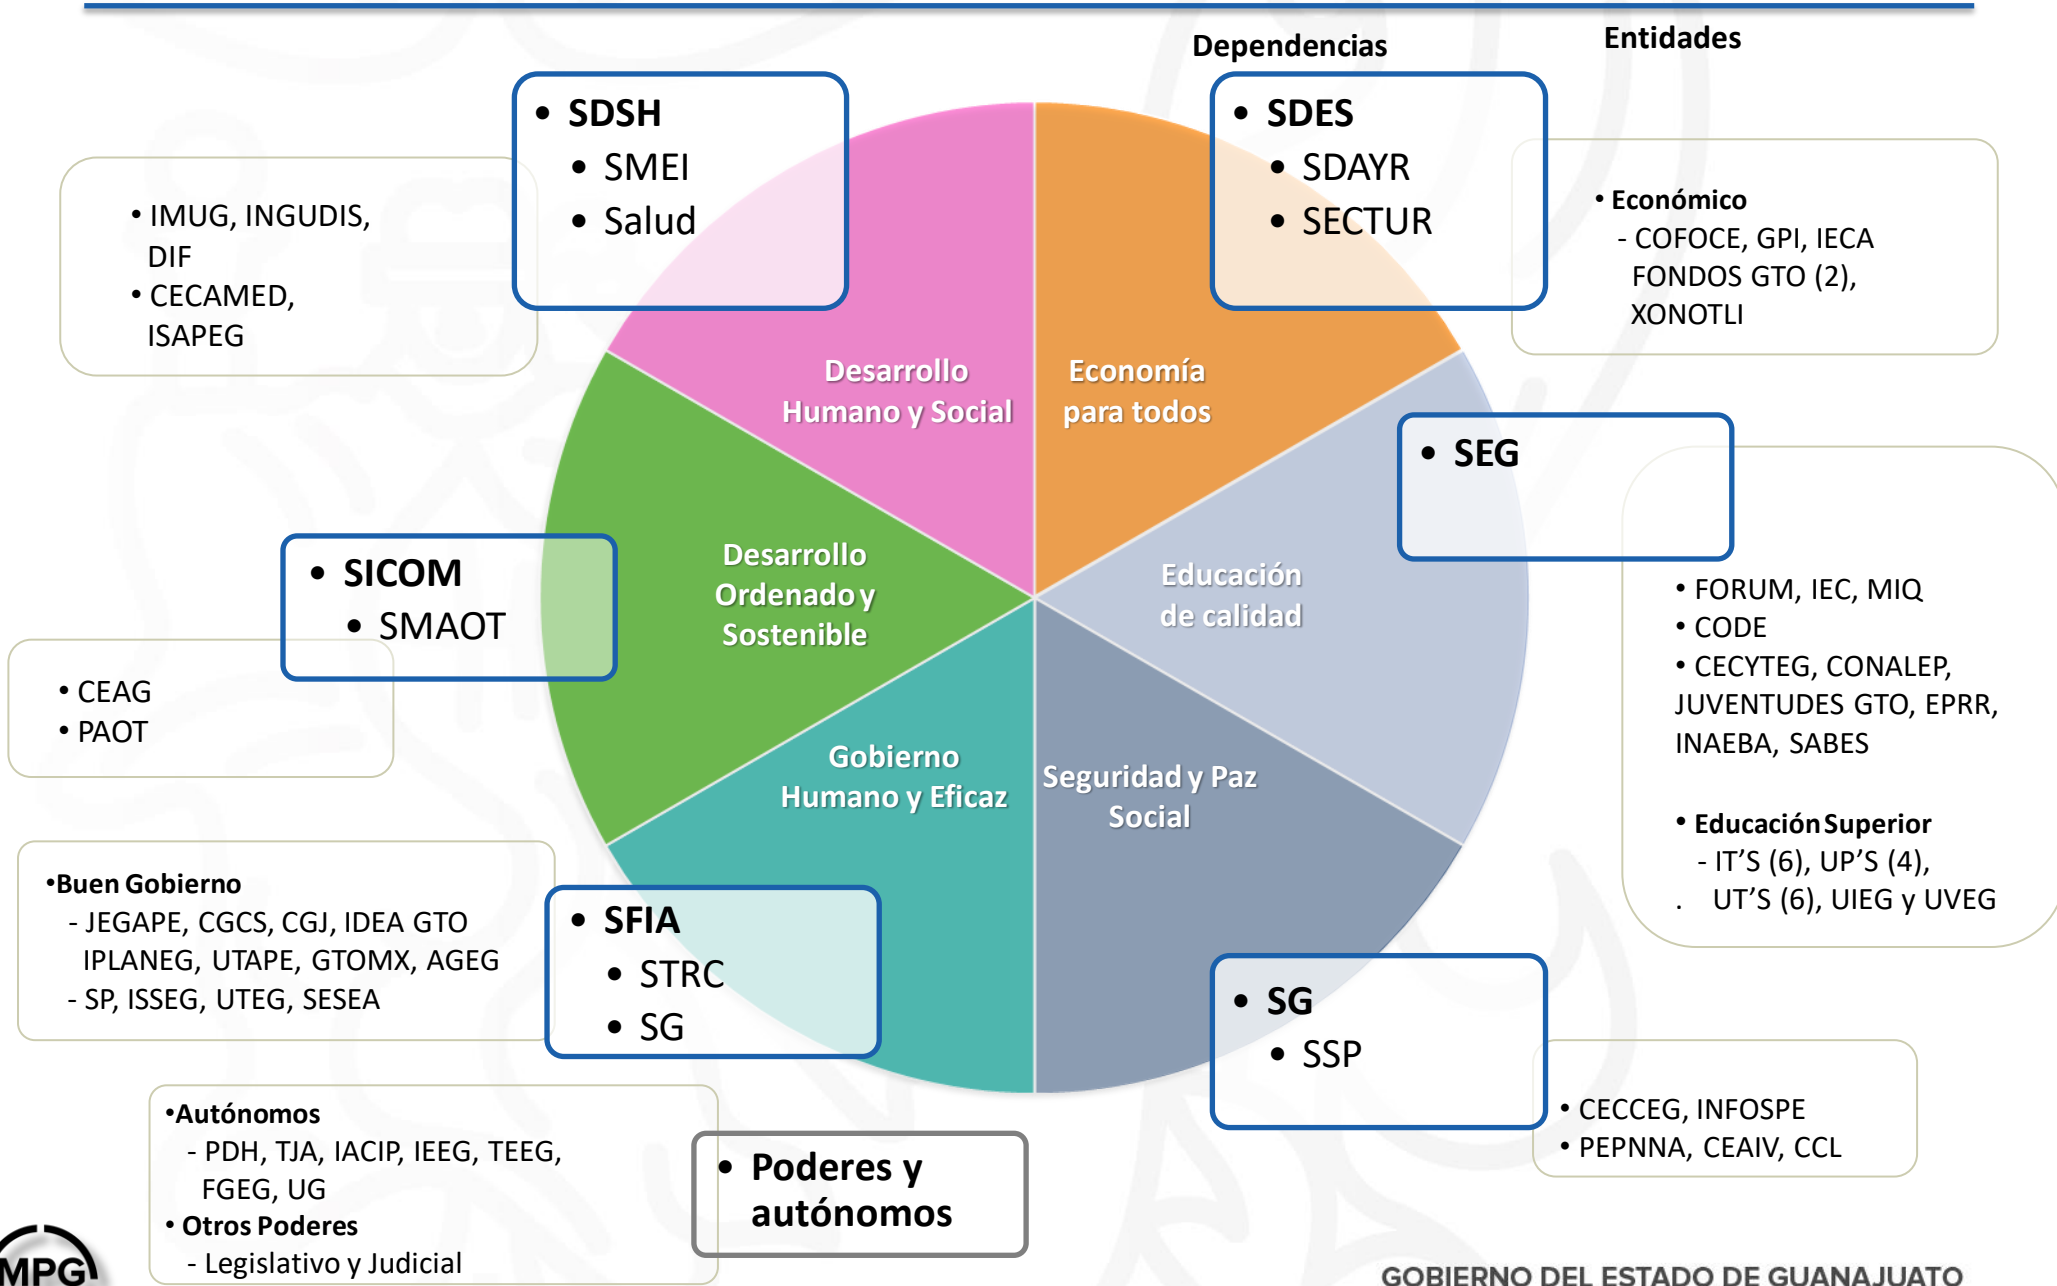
Dependencias

Entidades

• SDSH
• SMEI
• Salud

• IMUG, INGUDIS, DIF
• CECAMED, ISAPEG

• SDES
• SDAYR
• SECTUR

• Económico
- COFOCE, GPI, IECA FONDOS GTO (2), XONOTLI

Desarrollo Humano y Social

Economía para todos

• SEG

• FORUM, IEC, MIQ
• CODE
• CECYTEG, CONALEP, JUVENTUDES GTO, EPRR, INAEBA, SABES

• Educación Superior
- IT'S (6), UP'S (4),
. UT'S (6), UIEG y UVEG

Educación de calidad

• SICOM
• SMAOT

• CEAG
• PAOT

Desarrollo Ordenado y Sostenible

Gobierno Humano y Eficaz

Seguridad y Paz Social

•Buen Gobierno
- JEGAPE, CGCS, CGJ, IDEA GTO IPLANEG, UTAPE, GTOMX, AGEG
- SP, ISSEG, UTEG, SESEA

• SFIA
• STRC
• SG

• SG
• SSP

• CECCEG, INFOSPE
• PEPNNA, CEAIV, CCL

•Autónomos
- PDH, TJA, IACIP, IEEG, TEEG, FGEG, UG
• Otros Poderes
- Legislativo y Judicial

• Poderes y autónomos

MPG

GOBIERNO DEL ESTADO DE GUANAJUATO